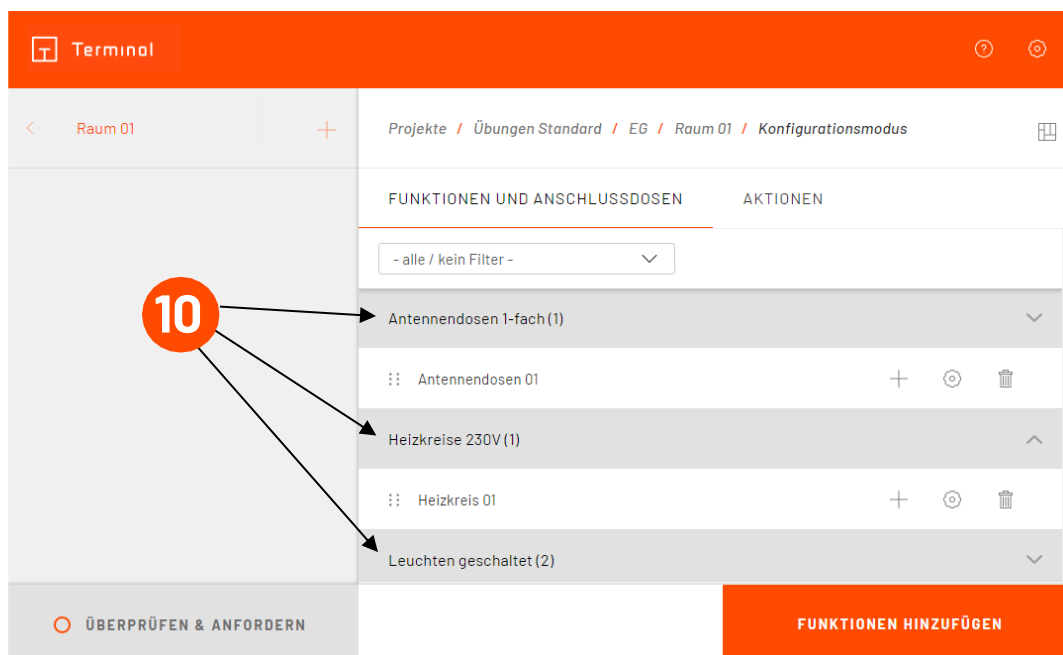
Terminal

Raum 01

Projekte / Übungen Standard / EG / Raum 01 / Konfigurationsmodus

FUNKTIONEN UND ANSCHLUSSDOSEN

AKTIONEN

- alle / kein Filter -

10

Antennendosen 1-fach (1)

Antennendosen 01

Heizkreise 230V (1)

Heizkreis 01

Leuchten geschaltet (2)

ÜBERPRÜFEN & ANFORDERN

FUNKTIONEN HINZUFÜGEN